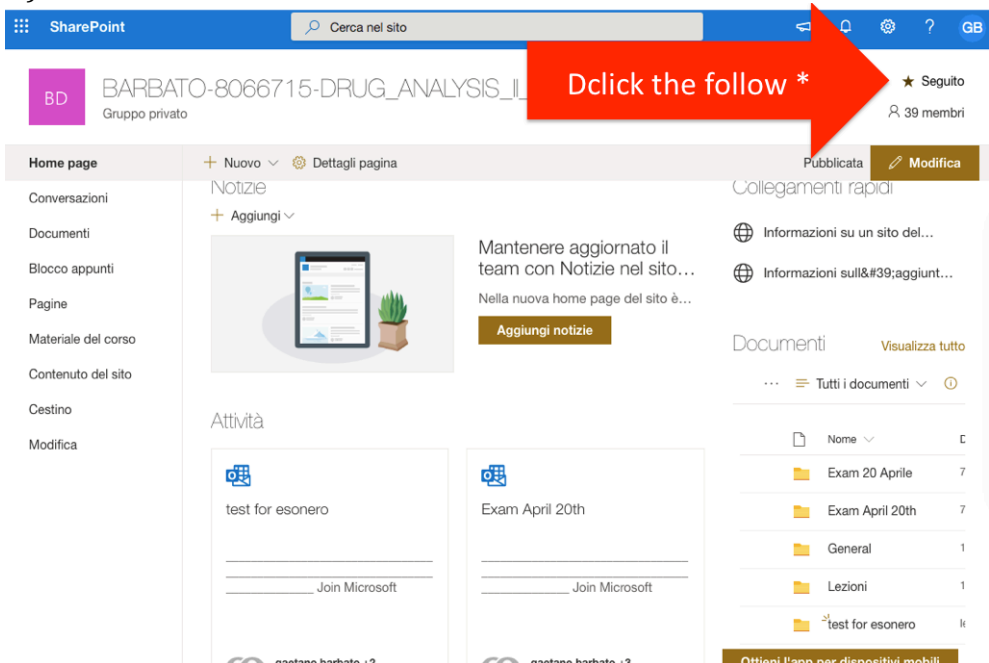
SharePoint

Cerca nel sito

GB

BD

BARBATO-8066715-DRUG_ANALYSIS_II_

Gruppo privato

Dclick the follow *

★ Seguito

39 membri

Home page

Conversazioni

Documenti

Blocco appunti

Pagine

Materiale del corso

Contenuto del sito

Cestino

Modifica

+ Nuovo

Dettagli pagina

Pubblicata

Modifica

Notizie

+ Aggiungi

Mantenere aggiornato il team con Notizie nel sito…

Nella nuova home page del sito è…

Aggiungi notizie

Attività

test for esonero

____________ Join Microsoft

Exam April 20th

____________ Join Microsoft

gaetano barbato +3

gaetano barbato +3

Collegamenti rapidi

Informazioni su un sito del…

Informazioni sull&#39;aggiunt…

Documenti

Visualizza tutto

Tutti i documenti

Nome

Exam 20 Aprile

Exam April 20th

General

Lezioni

test for esonero

Ottieni l'app per dispositivi mobili